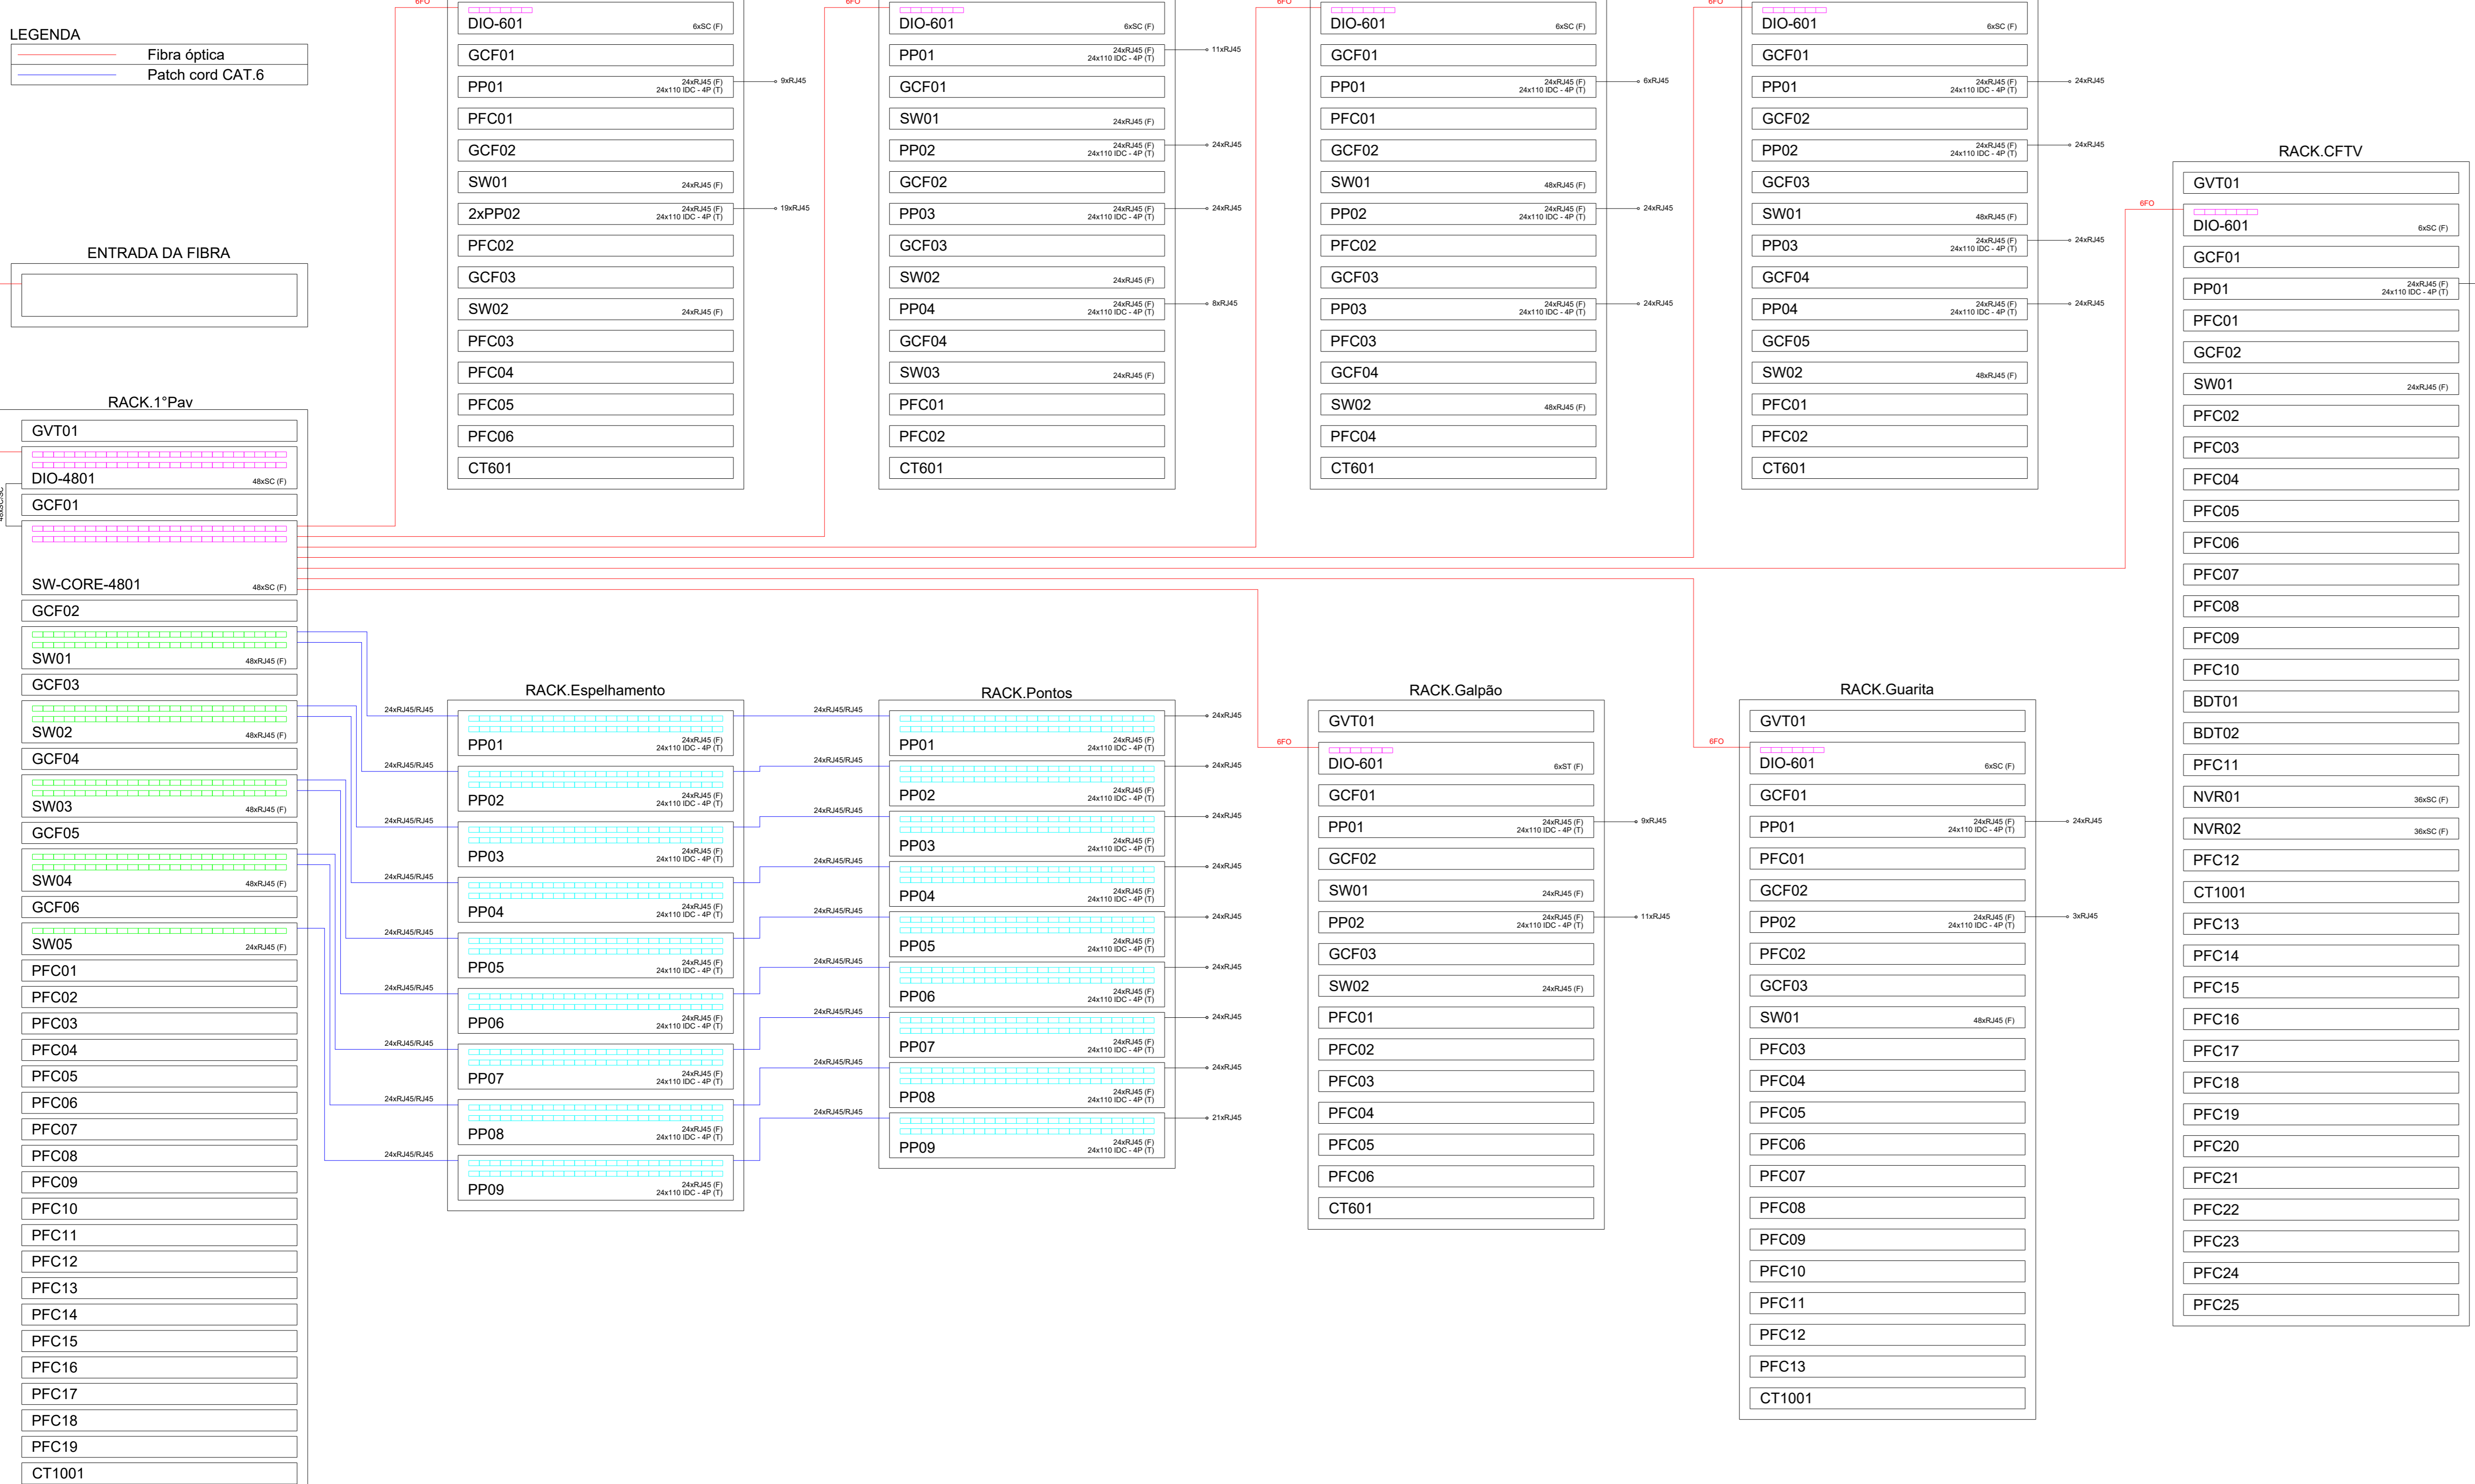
LEGENDA
Fibra óptica
Patch cord CAT.6

ENTRADA DA FIBRA

RACK.1°Pav
GVT01
DIO-4801 48xSC (F)
GCF01
SW-CORE-4801 48xSC (F)
GCF02
SW01 48xRJ45 (F)
GCF03
SW02 48xRJ45 (F)
GCF04
SW03 48xRJ45 (F)
GCF05
SW04 48xRJ45 (F)
GCF06
SW05 24xRJ45 (F)
PFC01
PFC02
PFC03
PFC04
PFC05
PFC06
PFC07
PFC08
PFC09
PFC10
PFC11
PFC12
PFC13
PFC14
PFC15
PFC16
PFC17
PFC18
PFC19
CT1001

6FO
DIO-601 6xSC (F)
GCF01
PP01 24xRJ45 (F) 24x110 IDC - 4P (T) 9xRJ45
PFC01
GCF02
SW01 24xRJ45 (F)
2xPP02 24xRJ45 (F) 24x110 IDC - 4P (T) 19xRJ45
PFC02
GCF03
SW02 24xRJ45 (F)
PFC03
PFC04
PFC05
PFC06
CT601

6FO
DIO-601 6xSC (F)
PP01 24xRJ45 (F) 24x110 IDC - 4P (T) 11xRJ45
GCF01
SW01 24xRJ45 (F)
PP02 24xRJ45 (F) 24x110 IDC - 4P (T) 24xRJ45
GCF02
PP03 24xRJ45 (F) 24x110 IDC - 4P (T) 24xRJ45
GCF03
SW02 24xRJ45 (F)
PP04 24xRJ45 (F) 24x110 IDC - 4P (T) 8xRJ45
GCF04
SW03 24xRJ45 (F)
PFC01
PFC02
CT601

6FO
DIO-601 6xSC (F)
GCF01
PP01 24xRJ45 (F) 24x110 IDC - 4P (T) 6xRJ45
PFC01
GCF02
SW01 48xRJ45 (F)
PP02 24xRJ45 (F) 24x110 IDC - 4P (T) 24xRJ45
PFC02
GCF03
PP03 24xRJ45 (F) 24x110 IDC - 4P (T) 24xRJ45
PFC03
GCF04
SW02 48xRJ45 (F)
PFC04
CT601

6FO
DIO-601 6xSC (F)
GCF01
PP01 24xRJ45 (F) 24x110 IDC - 4P (T) 24xRJ45
GCF02
PP02 24xRJ45 (F) 24x110 IDC - 4P (T) 24xRJ45
GCF03
SW01 48xRJ45 (F)
PP03 24xRJ45 (F) 24x110 IDC - 4P (T) 24xRJ45
GCF04
PP04 24xRJ45 (F) 24x110 IDC - 4P (T) 24xRJ45
GCF05
SW02 48xRJ45 (F)
PFC01
PFC02
CT601

RACK.CFTV
GVT01
6FO
DIO-601 6xSC (F)
GCF01
PP01 24xRJ45 (F) 24x110 IDC - 4P (T)
PFC01
GCF02
SW01 24xRJ45 (F)
PFC02
PFC03
PFC04
PFC05
PFC06
PFC07
PFC08
PFC09
PFC10
BDT01
BDT02
PFC11
NVR01 36xSC (F)
NVR02 36xSC (F)
PFC12
CT1001
PFC13
PFC14
PFC15
PFC16
PFC17
PFC18
PFC19
PFC20
PFC21
PFC22
PFC23
PFC24
PFC25

RACK.Espelhamento
24xRJ45/RJ45
PP01 24xRJ45 (F) 24x110 IDC - 4P (T)
24xRJ45/RJ45
PP02 24xRJ45 (F) 24x110 IDC - 4P (T)
24xRJ45/RJ45
PP03 24xRJ45 (F) 24x110 IDC - 4P (T)
24xRJ45/RJ45
PP04 24xRJ45 (F) 24x110 IDC - 4P (T)
24xRJ45/RJ45
PP05 24xRJ45 (F) 24x110 IDC - 4P (T)
24xRJ45/RJ45
PP06 24xRJ45 (F) 24x110 IDC - 4P (T)
24xRJ45/RJ45
PP07 24xRJ45 (F) 24x110 IDC - 4P (T)
24xRJ45/RJ45
PP08 24xRJ45 (F) 24x110 IDC - 4P (T)
24xRJ45/RJ45
PP09 24xRJ45 (F) 24x110 IDC - 4P (T)

RACK.Pontos
24xRJ45/RJ45
PP01 24xRJ45 (F) 24x110 IDC - 4P (T) 24xRJ45
24xRJ45/RJ45
PP02 24xRJ45 (F) 24x110 IDC - 4P (T) 24xRJ45
24xRJ45/RJ45
PP03 24xRJ45 (F) 24x110 IDC - 4P (T) 24xRJ45
24xRJ45/RJ45
PP04 24xRJ45 (F) 24x110 IDC - 4P (T) 24xRJ45
24xRJ45/RJ45
PP05 24xRJ45 (F) 24x110 IDC - 4P (T) 24xRJ45
24xRJ45/RJ45
PP06 24xRJ45 (F) 24x110 IDC - 4P (T) 24xRJ45
24xRJ45/RJ45
PP07 24xRJ45 (F) 24x110 IDC - 4P (T) 24xRJ45
24xRJ45/RJ45
PP08 24xRJ45 (F) 24x110 IDC - 4P (T) 24xRJ45
24xRJ45/RJ45
PP09 24xRJ45 (F) 24x110 IDC - 4P (T) 21xRJ45

RACK.Galpão
GVT01
6FO
DIO-601 6xST (F)
GCF01
PP01 24xRJ45 (F) 24x110 IDC - 4P (T) 9xRJ45
GCF02
SW01 24xRJ45 (F)
PP02 24xRJ45 (F) 24x110 IDC - 4P (T) 11xRJ45
GCF03
SW02 24xRJ45 (F)
PFC01
PFC02
PFC03
PFC04
PFC05
PFC06
CT601

RACK.Guarita
GVT01
6FO
DIO-601 6xSC (F)
GCF01
PP01 24xRJ45 (F) 24x110 IDC - 4P (T) 24xRJ45
PFC01
GCF02
PP02 24xRJ45 (F) 24x110 IDC - 4P (T) 3xRJ45
PFC02
GCF03
SW01 48xRJ45 (F)
PFC03
PFC04
PFC05
PFC06
PFC07
PFC08
PFC09
PFC10
PFC11
PFC12
PFC13
CT1001